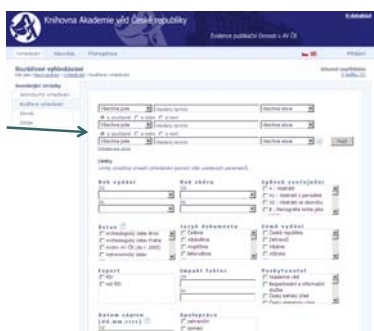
Knihovna Akademie věd České republiky

Evidence publikační činnosti v AV ČR

Rozšířené vyhledávání

Limity

Rok vydání

Rok sběru

Způsob zveřejnění

Status

Jazyk dokumentu

Země vydání

Export

Impakt faktor

Poskytovatel

Datum zápisu

Dostupnost

Hledat

Všechna slova

Všechna slova

Všechna slova

Čeština

Angličtina

Němčina

Česká republika

Zahraničí

Vše

Rozšíření

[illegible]